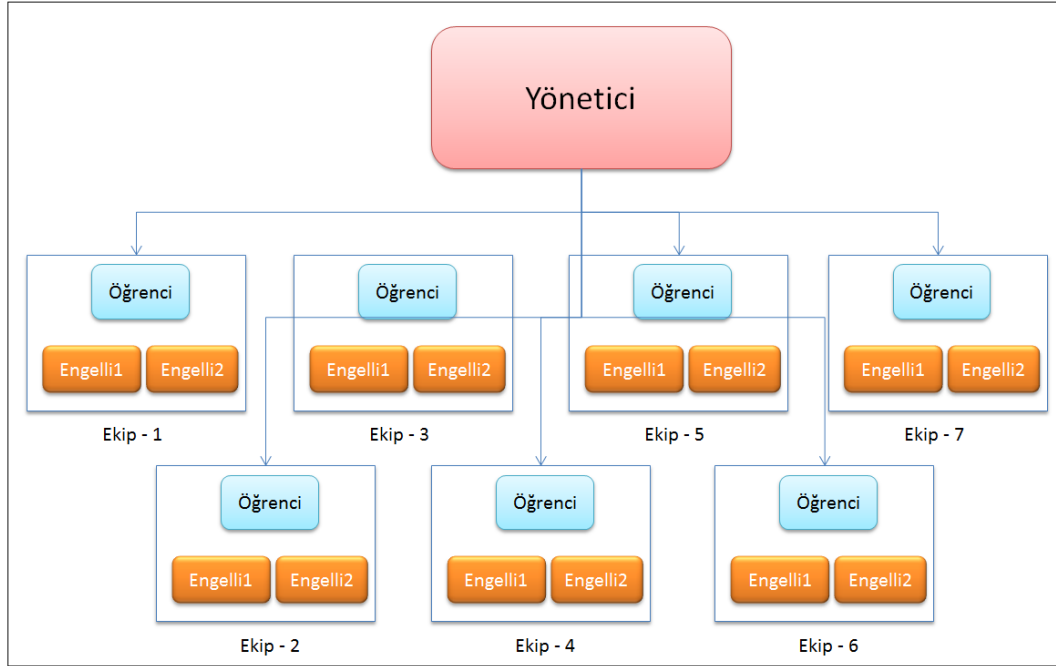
Yönetici

Öğrenci
Engelli1 Engelli2
Ekip - 1

Öğrenci
Engelli1 Engelli2
Ekip - 3

Öğrenci
Engelli1 Engelli2
Ekip - 5

Öğrenci
Engelli1 Engelli2
Ekip - 7

Öğrenci
Engelli1 Engelli2
Ekip - 2

Öğrenci
Engelli1 Engelli2
Ekip - 4

Öğrenci
Engelli1 Engelli2
Ekip - 6